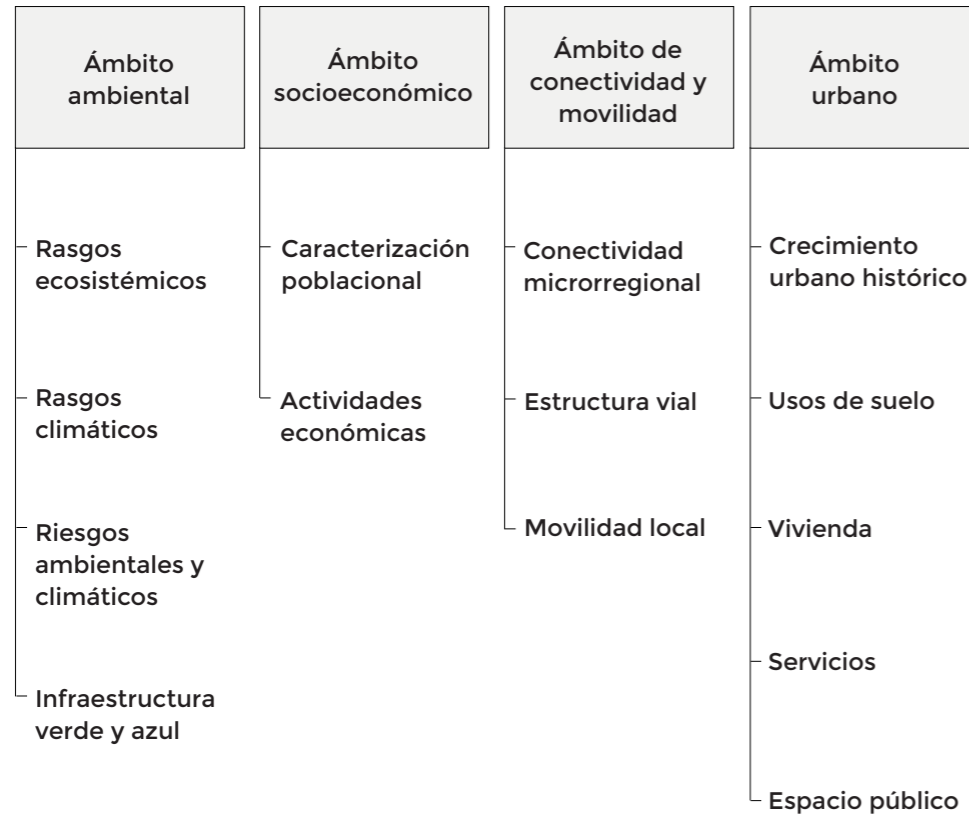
Ámbito ambiental

Rasgos ecosistémicos

Rasgos climáticos

Riesgos ambientales y climáticos

Infraestructura verde y azul

Ámbito socioeconómico

Caracterización poblacional

Actividades económicas

Ámbito de conectividad y movilidad

Conectividad microrregional

Estructura vial

Movilidad local

Ámbito urbano

Crecimiento urbano histórico

Usos de suelo

Vivienda

Servicios

Espacio público